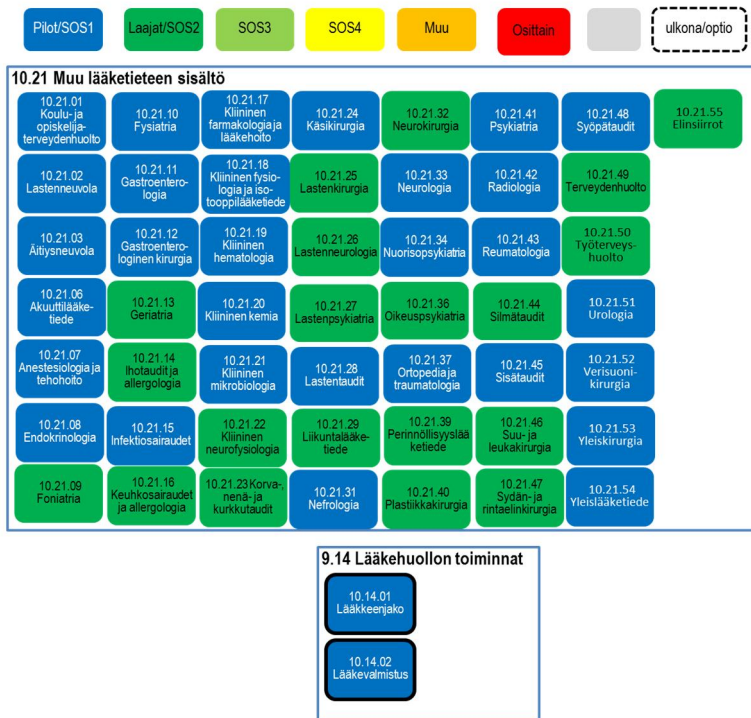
Pilot/SOS1 Laajat/SOS2 SOS3 SOS4 Muu Osittain ulkona/optio

10.21 Muu lääketieteen sisältö

10.21.01 Koulu- ja opiskelijaterveydenhuolto

10.21.10 Fysiatria

10.21.17 Kliininen farmakologia ja lääkehoito

10.21.24 Käsikirurgia

10.21.32 Neurokirurgia

10.21.41 Psykiatria

10.21.48 Syöpätaudit

10.21.55 Elinsiirrot

10.21.02 Lastenneuvola

10.21.11 Gastroenterologia

10.21.18 Kliininen fysiologia ja isotooppilääketiede

10.21.25 Lastenkirurgia

10.21.33 Neurologia

10.21.42 Radiologia

10.21.49 Terveydenhuolto

10.21.03 Äitiysneuvola

10.21.12 Gastroenterologinen kirurgia

10.21.19 Kliininen hematologia

10.21.26 Lastenneurologia

10.21.34 Nuorisopsykiatria

10.21.43 Reumatologia

10.21.50 Työterveyshuolto

10.21.06 Akuuttilääketiede

10.21.13 Geriatria

10.21.20 Kliininen kemia

10.21.27 Lastenpsykiatria

10.21.36 Oikeuspsykiatria

10.21.44 Silmätaudit

10.21.51 Urologia

10.21.07 Anestesiologia ja tehohoito

10.21.14 Ihotaudit ja allergologia

10.21.21 Kliininen mikrobiologia

10.21.28 Lastentaudit

10.21.37 Ortopedia ja traumatologia

10.21.45 Sisätaudit

10.21.52 Verisuonikirurgia

10.21.08 Endokrinologia

10.21.15 Infektiosairaudet

10.21.22 Kliininen neurofysiologia

10.21.29 Liikuntalääketiede

10.21.39 Perinnöllisyyslääketiede

10.21.46 Suu- ja leukakirurgia

10.21.53 Yleiskirurgia

10.21.09 Foniatria

10.21.16 Keuhkosairaudet ja allergologia

10.21.23 Korva-, nenä- ja kurkkutaudit

10.21.31 Nefrologia

10.21.40 Plastiikkakirurgia

10.21.47 Sydän- ja rintaelinkirurgia

10.21.54 Yleislääketiede

9.14 Lääkehuollon toiminnat

10.14.01 Lääkkeenjako

10.14.02 Lääkevalmistus